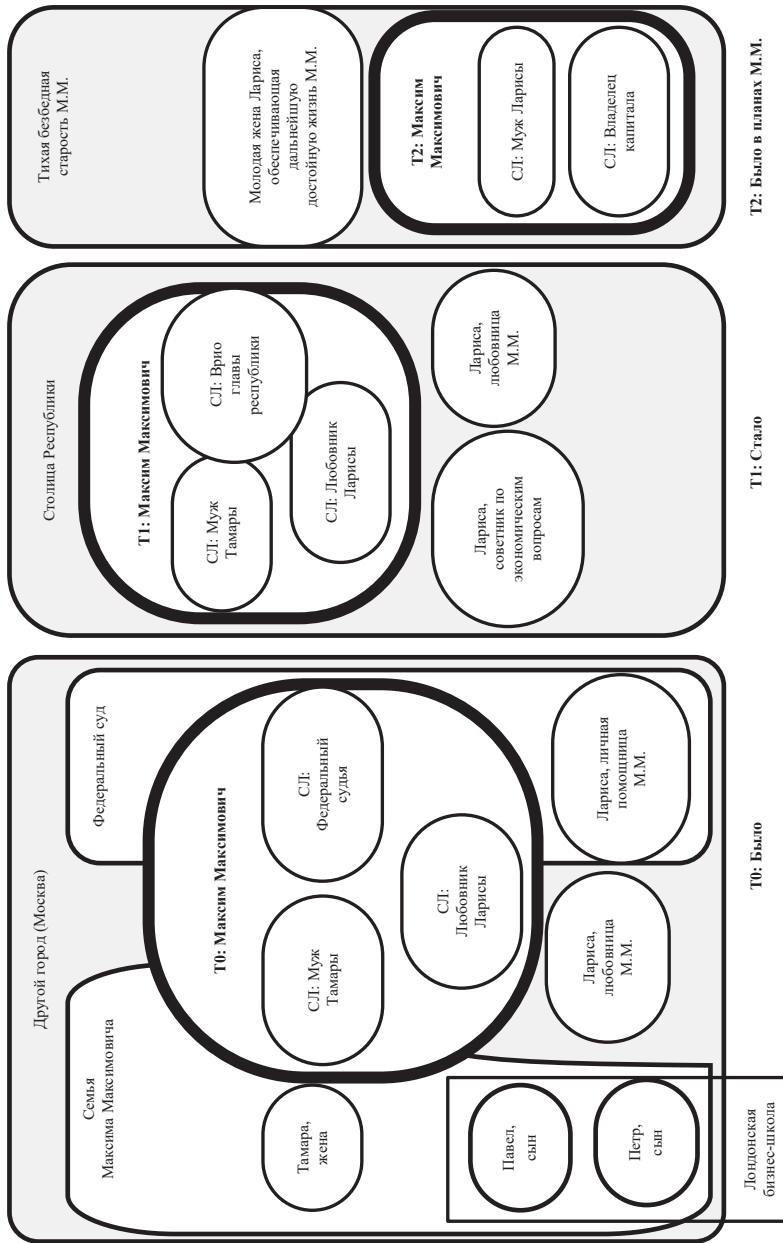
Другой город (Москва)

Федеральный суд

Семья Максима Максимовича

T0: Максим Максимович

СЛ: Федеральный судья

СЛ: Муж Тамары

СЛ: Любовник Ларисы

Лариса, личная помощница М.М.

Лариса, любовница М.М.

Тамара, жена

Павел, сын

Петр, сын

Лондонская бизнес-школа

T0: Было

Столица Республики

T1: Максим Максимович

СЛ: Врио главы республики

СЛ: Муж Тамары

СЛ: Любовник Ларисы

Лариса, любовница М.М.

Лариса, советник по экономическим вопросам

T1: Стало

Тихая безбедная старость М.М.

Молодая жена Лариса, обеспечивающая дальнейшую достойную жизнь М.М.

T2: Максим Максимович

СЛ: Муж Ларисы

СЛ: Владелец капитала

T2: Было в планах М.М.